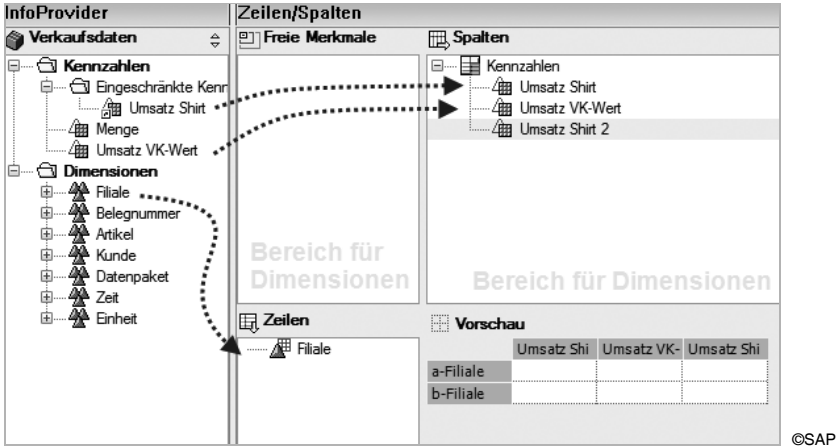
InfoProvider

Verkaufsdaten

Kennzahlen
Eingeschränkte Kenn
Umsatz Shirt
Menge
Umsatz VK-Wert
Dimensionen
Filiale
Belegnummer
Artikel
Kunde
Datenpaket
Zeit
Einheit

Zeilen/Spalten

Freie Merkmale

Bereich für Dimensionen

Spalten

Kennzahlen
Umsatz Shirt
Umsatz VK-Wert
Umsatz Shirt 2

Bereich für Dimensionen

Zeilen

Filiale

Vorschau

| | Umsatz Shi | Umsatz VK- | Umsatz Shi |
|---|---|---|---|
| a-Filiale | | | |
| b-Filiale | | | |

©SAP